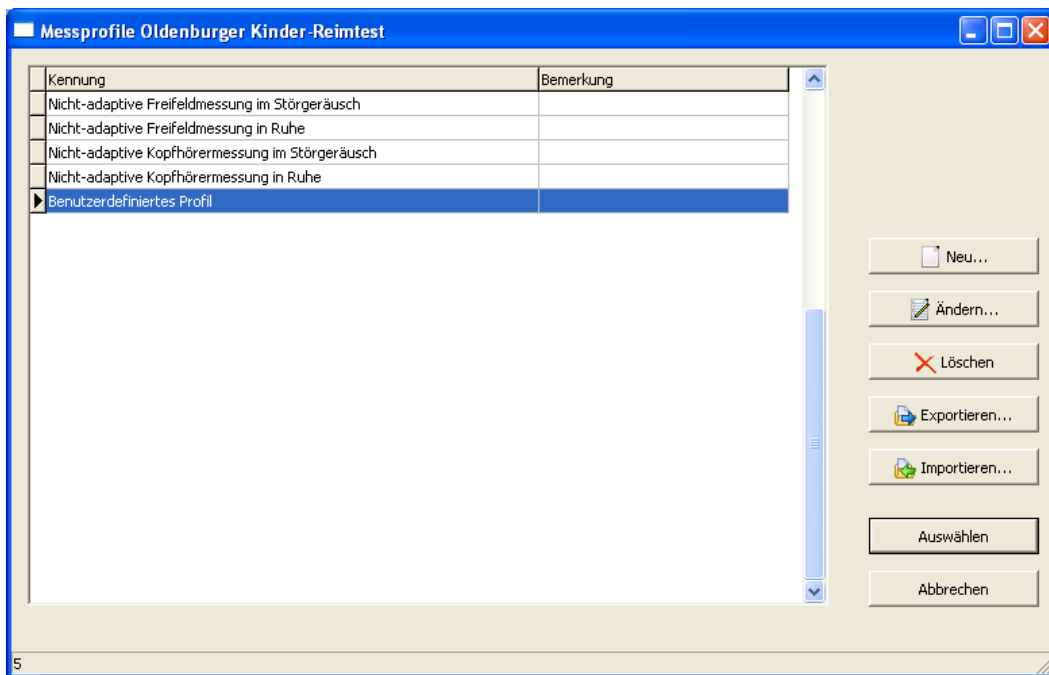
Messprofile Oldenburger Kinder-Reimtest

| Kennung | Bemerkung |
|---|---|
| Nicht-adaptive Freifeldmessung im Störgeräusch | |
| Nicht-adaptive Freifeldmessung in Ruhe | |
| Nicht-adaptive Kopfhörermessung im Störgeräusch | |
| Nicht-adaptive Kopfhörermessung in Ruhe | |
| Benutzerdefiniertes Profil | |

Neu...
Ändern...
Löschen
Exportieren...
Importieren...
Auswählen
Abbrechen

5